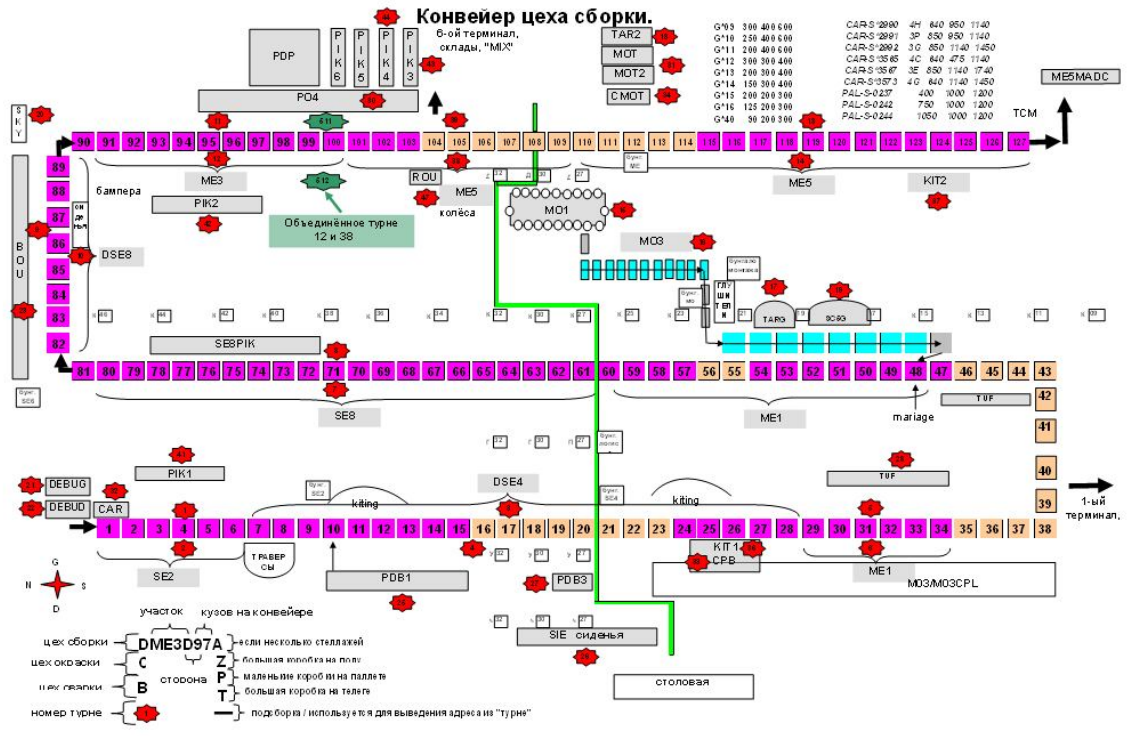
Конвейер цеха сборки.

6-ой терминал, склады, "MIX"

PDP
PIK6 PIK5 PIK4 PIK3
PO4
TAR2
MOT
MOT2
CMOT

G*09 300 400 600
G*10 250 400 600
G*11 200 400 600
G*12 300 300 400
G*13 200 300 400
G*14 150 300 400
G*15 200 200 300
G*16 125 200 300
G*40 90 200 300

CAR-S*2990 4H 840 950 1140
CAR-S*2991 3P 850 950 1140
CAR-S*2992 3G 850 1140 1450
CAR-S*3565 4C 640 475 1140
CAR-S*3567 3E 850 1140 1740
CAR-S*3573 4G 640 1140 1450
PAL-S-0237 400 1000 1200
PAL-S-0242 750 1000 1200
PAL-S-0244 1050 1000 1200

ME5MADC
TCM

SKY

90 91 92 93 94 95 96 97 98 99 100 101 102 103 104 105 106 107 108 109 110 111 112 113 114 115 116 117 118 119 120 121 122 123 124 125 126 127

ME3
PIK2
ROU
ME5
колёса
ME5
KIT2
MO1
MO3

Объединённое турне 12 и 38

89 88 87 86 85 84 83 82
бампера
DSE8
BOU
SE8PIK

81 80 79 78 77 76 75 74 73 72 71 70 69 68 67 66 65 64 63 62 61 60 59 58 57 56 55 54 53 52 51 50 49 48 47 46 45 44 43

TARG
SC6G
SE8
ME1
mariage
TUF
42 41 40 39

PIK1
DEBUG
DEBUD
CAR
DSE4
kiting
kiting
TUF

1 2 3 4 5 6 7 8 9 10 11 12 13 14 15 16 17 18 19 20 21 22 23 24 25 26 27 28 29 30 31 32 33 34 35 36 37 38

1-ый терминал.

ТРАВЕРСЫ
SE2
PDB1
PDB3
KIT1
CPB
ME1
MO3/MO3CPL
SIE сиденья
столовая

G N S D

участок
кузов на конвейере
цех сборки DME3D97A если несколько стеллажей
цех окраски C Z большая коробка на полу
сторона P маленькие коробки на паллете
цех сварки B T большая коробка на телеге
номер турне — подборка / используется для выведения адреса из "турне"